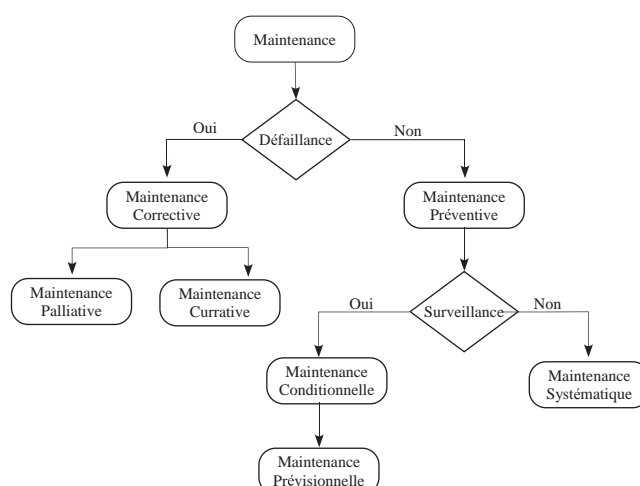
Maintenance

Défaillance

Oui

Non

Maintenance Corrective

Maintenance Préventive

Maintenance Palliative

Maintenance Currative

Surveillance

Oui

Non

Maintenance Conditionnelle

Maintenance Systématique

Maintenance Prévisionnelle